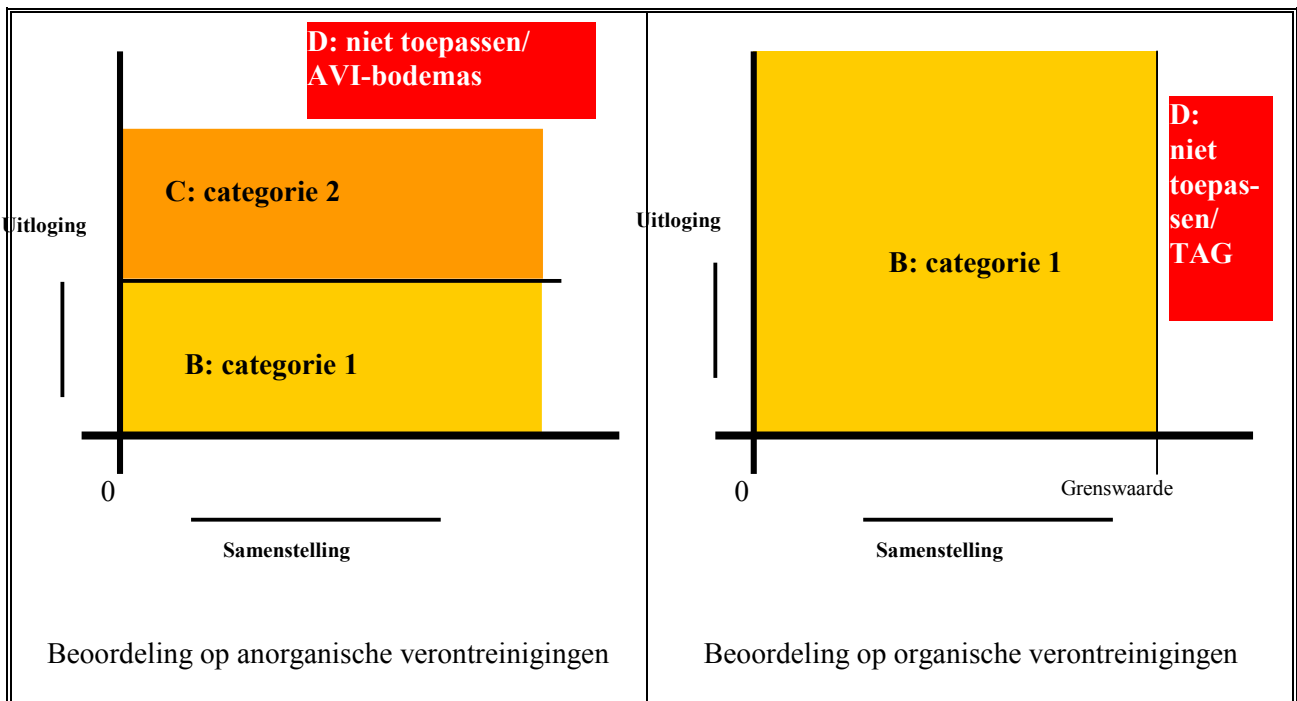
D: niet toepassen/ AVI-bodemas

C: categorie 2

Uitloging

B: categorie 1

0

Samenstelling

Beoordeling op anorganische verontreinigingen

D: niet toepassen/ TAG

Uitloging

B: categorie 1

0

Grenswaarde

Samenstelling

Beoordeling op organische verontreinigingen